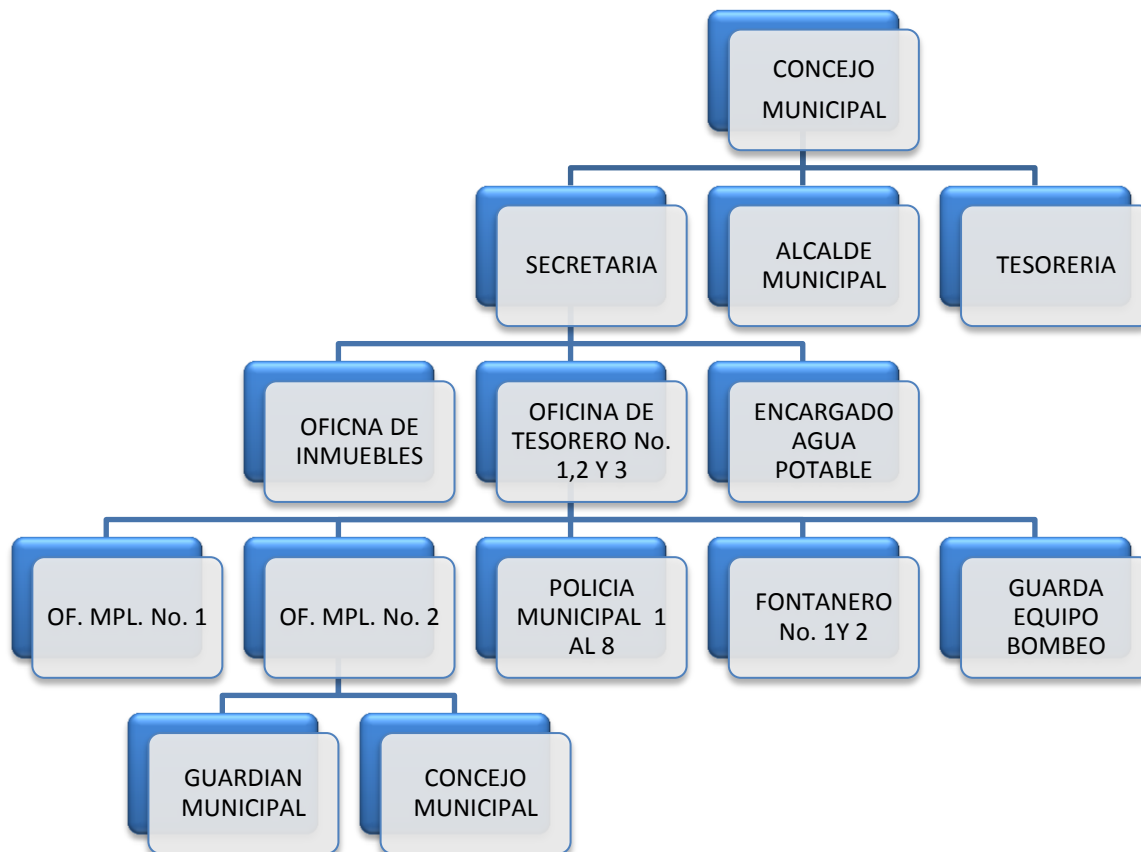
CONCEJO MUNICIPAL

SECRETARIA

ALCALDE MUNICIPAL

TESORERIA

OFICNA DE INMUEBLES

OFICINA DE TESORERO No. 1,2 Y 3

ENCARGADO AGUA POTABLE

OF. MPL. No. 1

OF. MPL. No. 2

POLICIA MUNICIPAL 1 AL 8

FONTANERO No. 1Y 2

GUARDA EQUIPO BOMBEO

GUARDIAN MUNICIPAL

CONCEJO MUNICIPAL